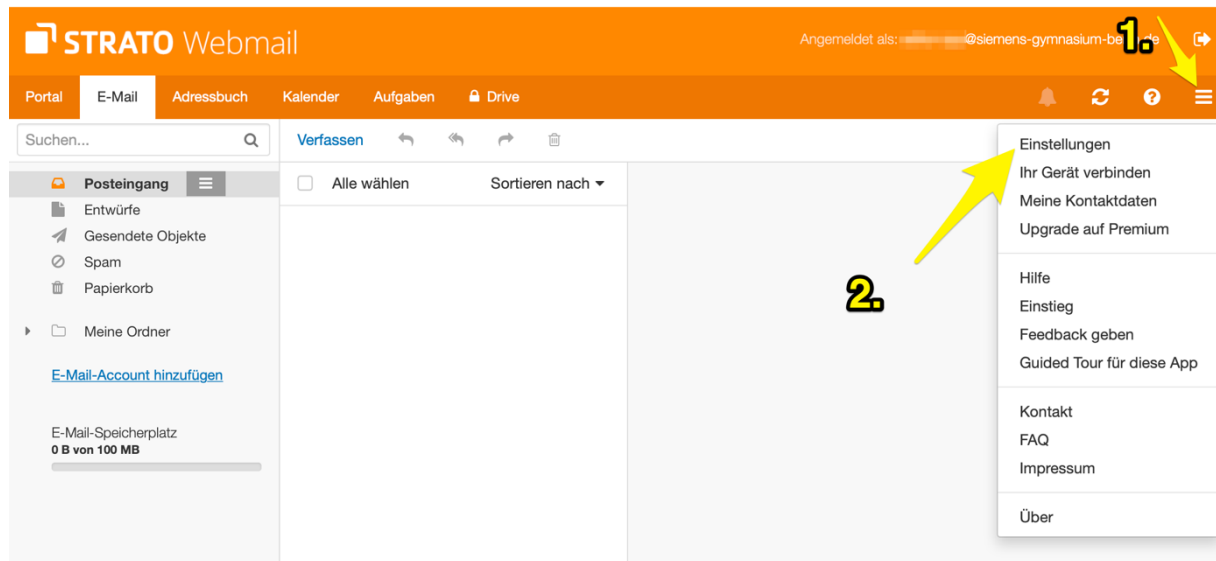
STRATO Webmail

Angemeldet als: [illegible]@siemens-gymnasium-be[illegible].de

1.

Portal E-Mail Adressbuch Kalender Aufgaben Drive

Suchen...

Verfassen

Posteingang
Entwürfe
Gesendete Objekte
Spam
Papierkorb

Meine Ordner

E-Mail-Account hinzufügen

E-Mail-Speicherplatz
0 B von 100 MB

Alle wählen
Sortieren nach

2.

Einstellungen
Ihr Gerät verbinden
Meine Kontaktdaten
Upgrade auf Premium

Hilfe
Einstieg
Feedback geben
Guided Tour für diese App

Kontakt
FAQ
Impressum

Über